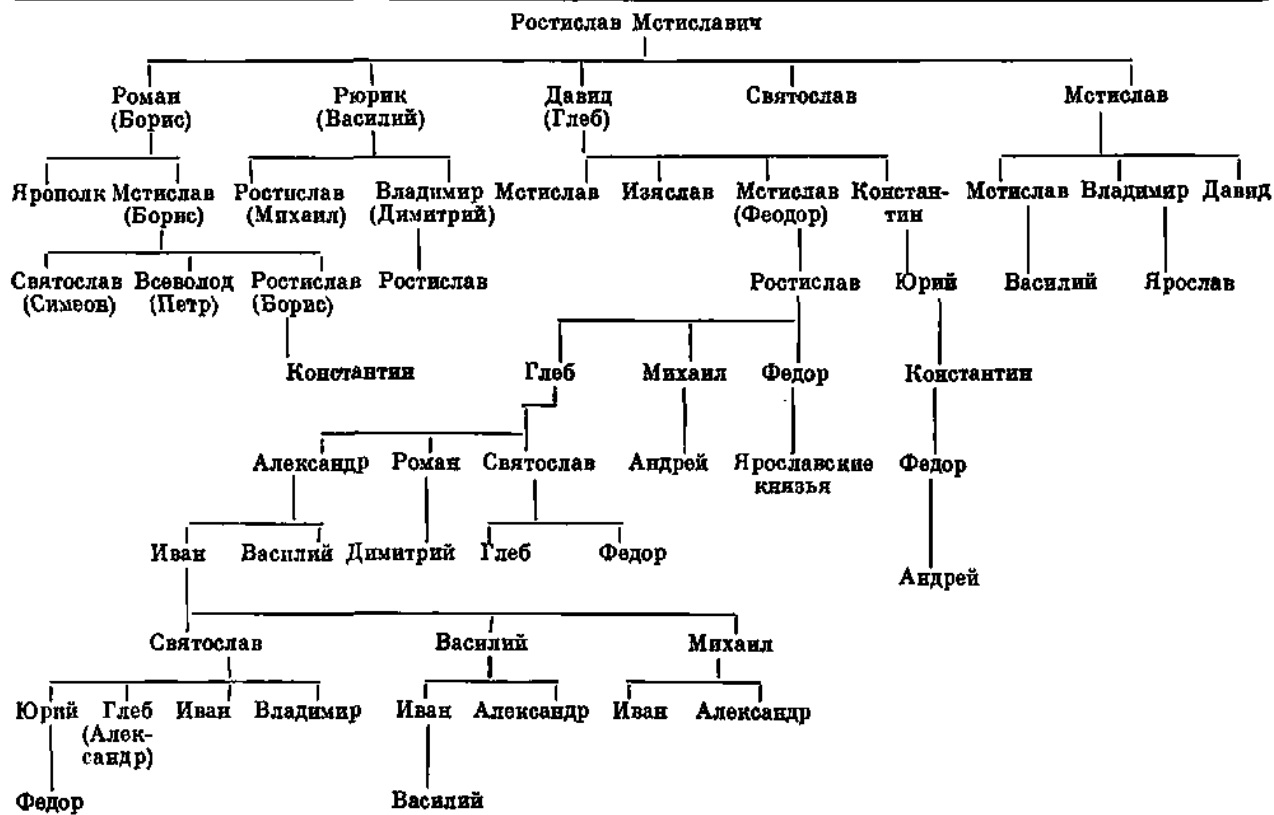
Ростислав Мстиславич

Роман (Борис)
Рюрик (Василий)
Давид (Глеб)
Святослав
Мстислав

Ярополк
Мстислав (Борис)
Ростислав (Михаил)
Владимир (Димитрий)
Мстислав
Изяслав
Мстислав (Феодор)
Константин
Мстислав
Владимир
Давид

Святослав (Симеов)
Всеволод (Петр)
Ростислав (Борис)
Ростислав
Ростислав
Юрий
Василий
Ярослав

Константин
Глеб
Михаил
Федор
Константин

Александр
Роман
Святослав
Андрей
Ярославские князья
Федор

Иван
Василий
Димитрий
Глеб
Федор
Андрей

Святослав
Василий
Михаил

Юрий
Глеб (Александр)
Иван
Владимир
Иван
Александр
Иван
Александр

Федор
Василий